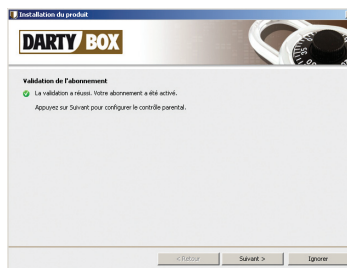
Installation du produit

DARTY BOX

Validation de l'abonnement

La validation a réussi. Votre abonnement a été activé.

Appuyez sur Suivant pour configurer le contrôle parental.

< Retour

Suivant >

Ignorer